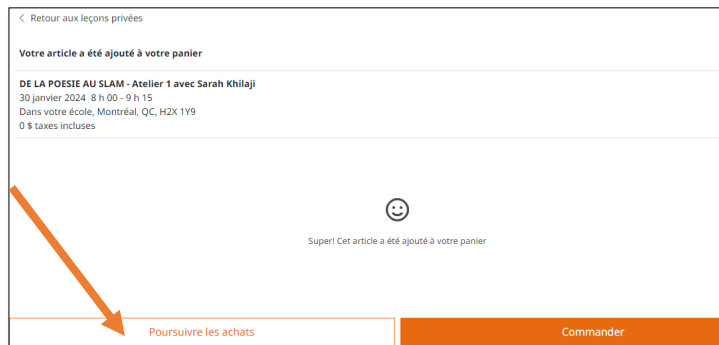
< Retour aux leçons privées

Votre article a été ajouté à votre panier

DE LA POESIE AU SLAM - Atelier 1 avec Sarah Khilaji
30 janvier 2024 8 h 00 - 9 h 15
Dans votre école, Montréal, QC, H2X 1Y9
0 $ taxes incluses

Super! Cet article a été ajouté à votre panier

Poursuivre les achats

Commander